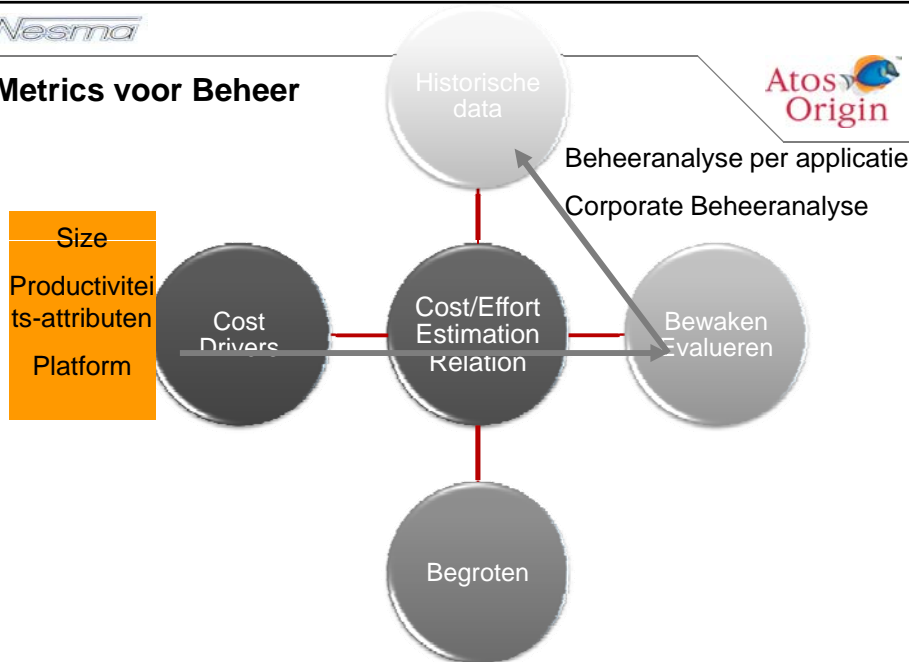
Nesma

Metrics voor Beheer

Atos Origin

Historische data

Beheeranalyse per applicatie

Corporate Beheeranalyse

Size

Productiviteits-attributen

Platform

Cost Drivers

Cost/Effort Estimation Relation

Bewaken Evalueren

Begroten